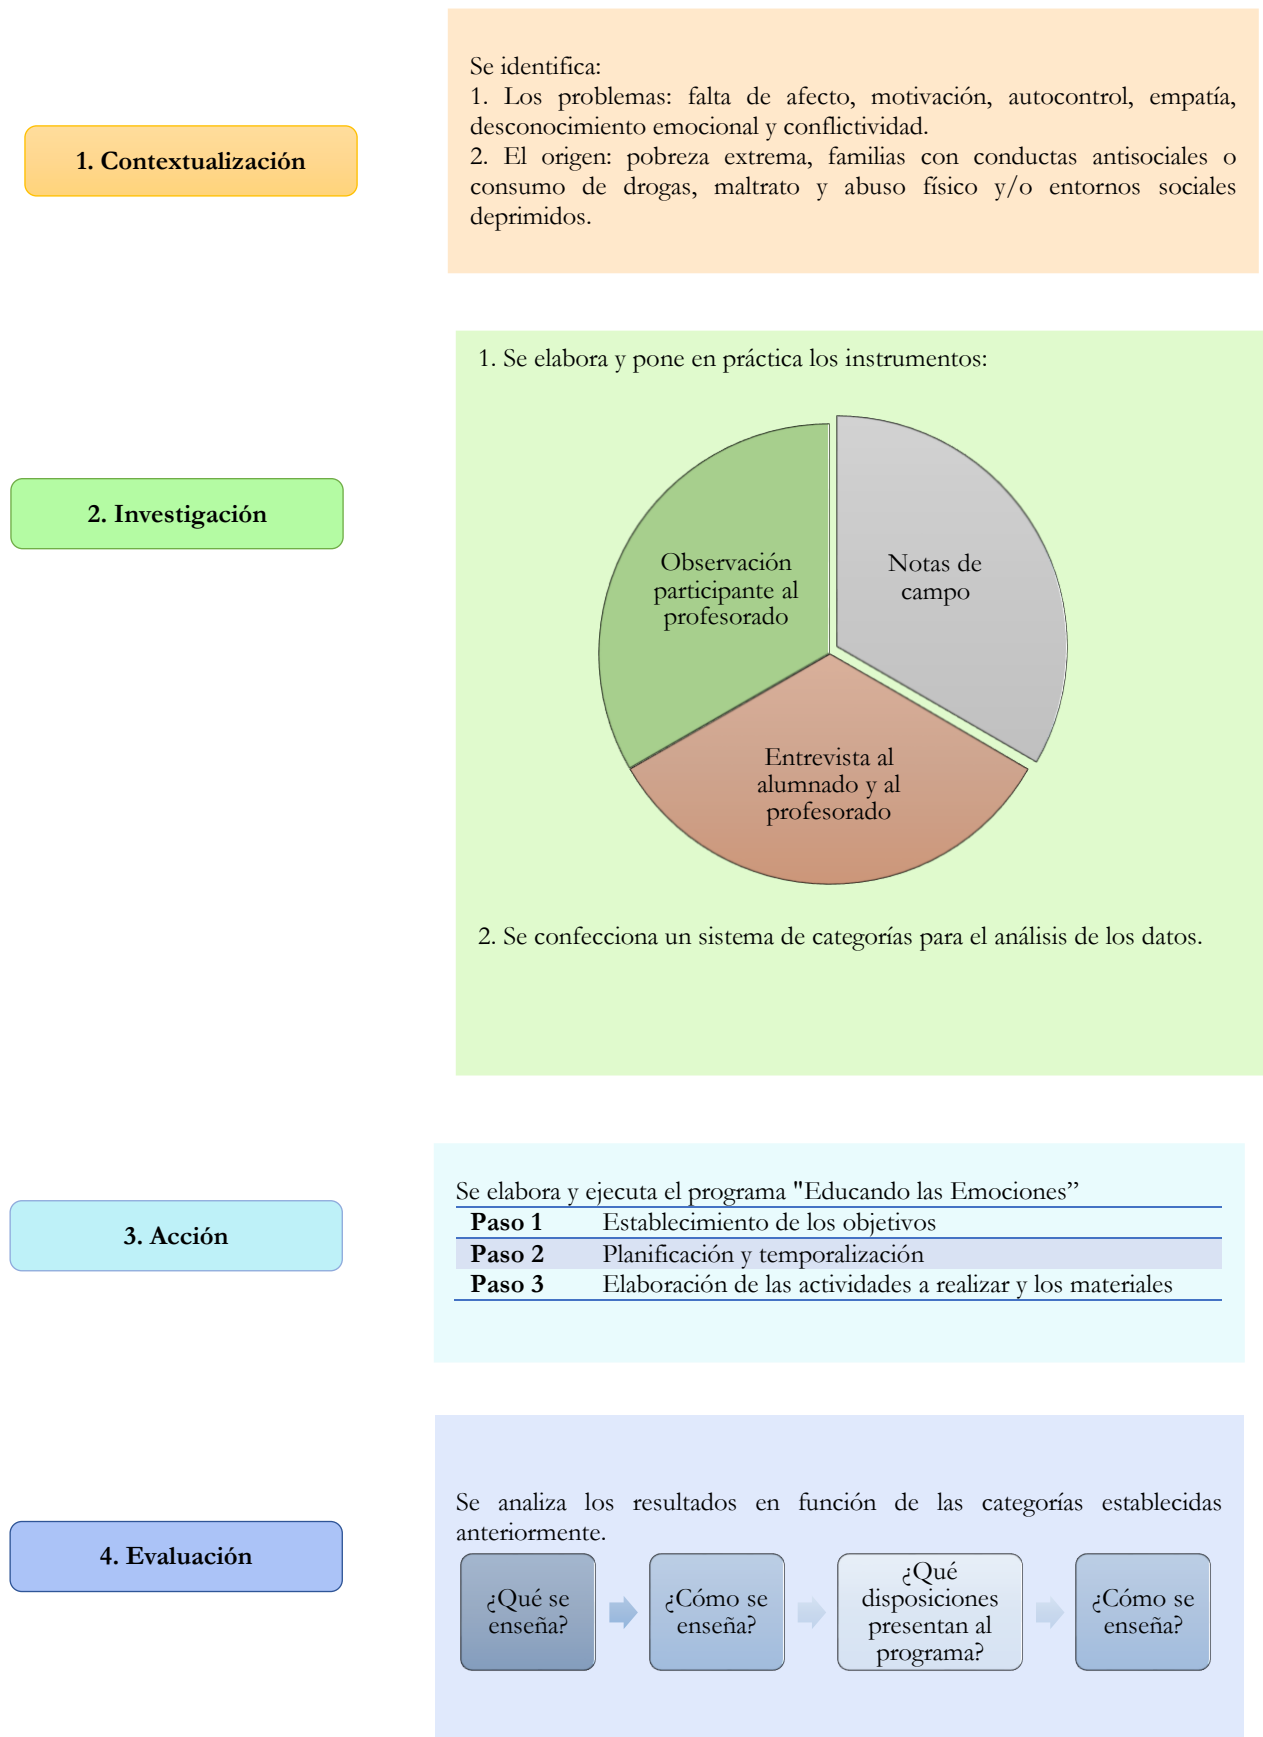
1. Contextualización

Se identifica:
1. Los problemas: falta de afecto, motivación, autocontrol, empatía, desconocimiento emocional y conflictividad.
2. El origen: pobreza extrema, familias con conductas antisociales o consumo de drogas, maltrato y abuso físico y/o entornos sociales deprimidos.

2. Investigación

1. Se elabora y pone en práctica los instrumentos:

Observación participante al profesorado

Notas de campo

Entrevista al alumnado y al profesorado

2. Se confecciona un sistema de categorías para el análisis de los datos.

3. Acción

Se elabora y ejecuta el programa "Educando las Emociones”

| | |
|---|---|
| **Paso 1** | Establecimiento de los objetivos |
| **Paso 2** | Planificación y temporalización |
| **Paso 3** | Elaboración de las actividades a realizar y los materiales |

4. Evaluación

Se analiza los resultados en función de las categorías establecidas anteriormente.

¿Qué se enseña?

¿Cómo se enseña?

¿Qué disposiciones presentan al programa?

¿Cómo se enseña?